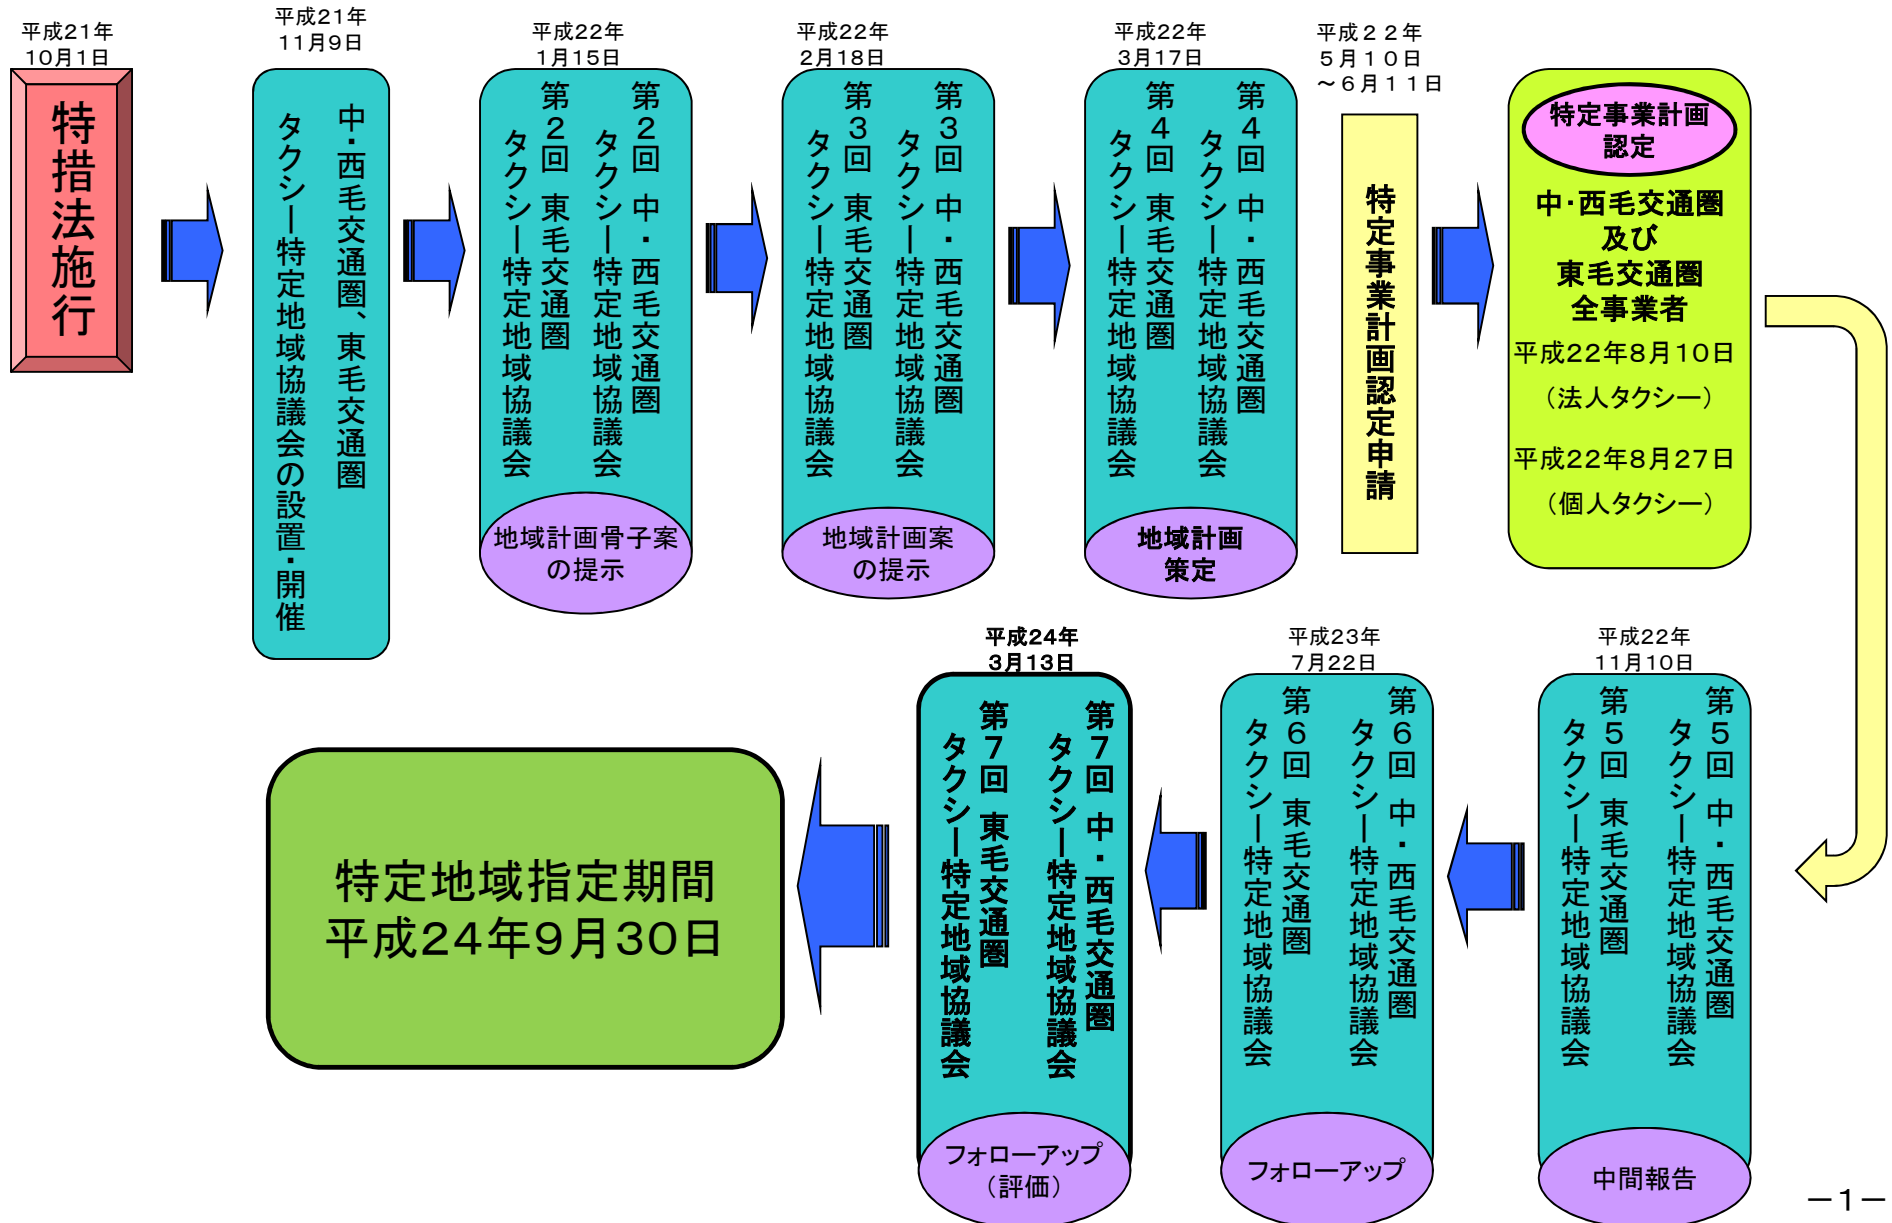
平成21年
10月1日

特措法施行

平成21年
11月9日

中・西毛交通圏、東毛交通圏
タクシー特定地域協議会の設置・開催

平成22年
1月15日

第2回 中・西毛交通圏
タクシー特定地域協議会

第2回 東毛交通圏
タクシー特定地域協議会

地域計画骨子案
の提示

平成22年
2月18日

第3回 中・西毛交通圏
タクシー特定地域協議会

第3回 東毛交通圏
タクシー特定地域協議会

地域計画案
の提示

平成22年
3月17日

第4回 中・西毛交通圏
タクシー特定地域協議会

第4回 東毛交通圏
タクシー特定地域協議会

地域計画
策定

平成22年
5月10日
～6月11日

特定事業計画認定申請

特定事業計画
認定

中・西毛交通圏
及び
東毛交通圏
全事業者

平成22年8月10日
(法人タクシー)

平成22年8月27日
(個人タクシー)

平成22年
11月10日

第5回 中・西毛交通圏
タクシー特定地域協議会

第5回 東毛交通圏
タクシー特定地域協議会

中間報告

平成23年
7月22日

第6回 中・西毛交通圏
タクシー特定地域協議会

第6回 東毛交通圏
タクシー特定地域協議会

フォローアップ

平成24年
3月13日

第7回 中・西毛交通圏
タクシー特定地域協議会

第7回 東毛交通圏
タクシー特定地域協議会

フォローアップ
(評価)

特定地域指定期間
平成24年9月30日

－1－